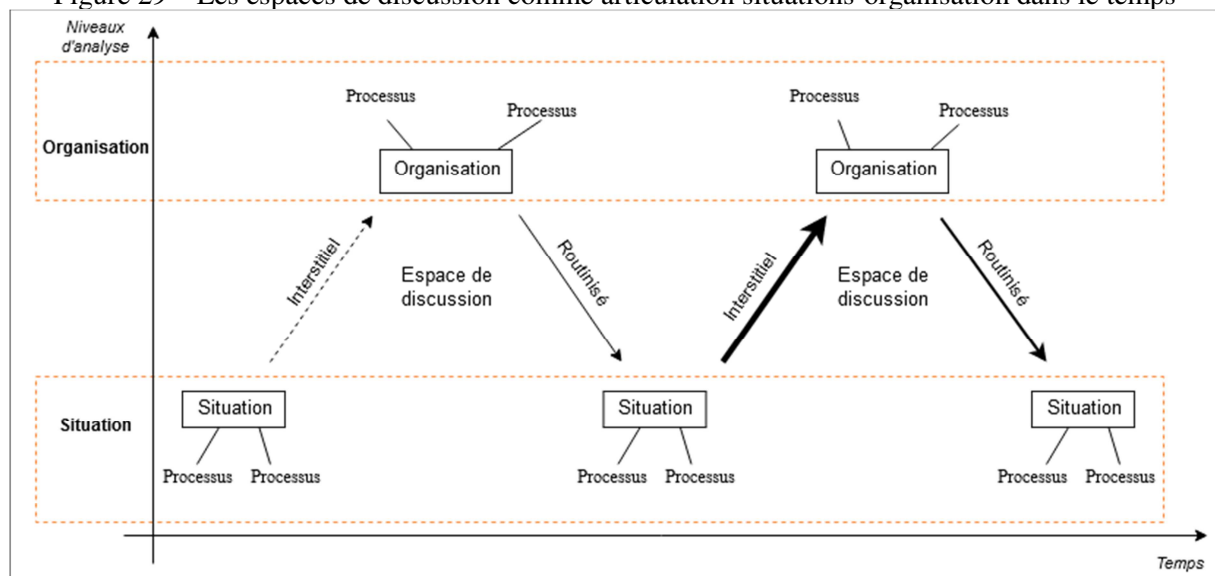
Figure 29 – Les espaces de discussion comme articulation situations-organisation dans le temps

Niveaux d'analyse

Organisation

Processus
Processus
Organisation

Processus
Processus
Organisation

Interstitiel
Espace de discussion
Routinisé
Interstitiel
Espace de discussion
Routinisé

Situation

Situation
Processus
Processus

Situation
Processus
Processus

Situation
Processus
Processus

Temps